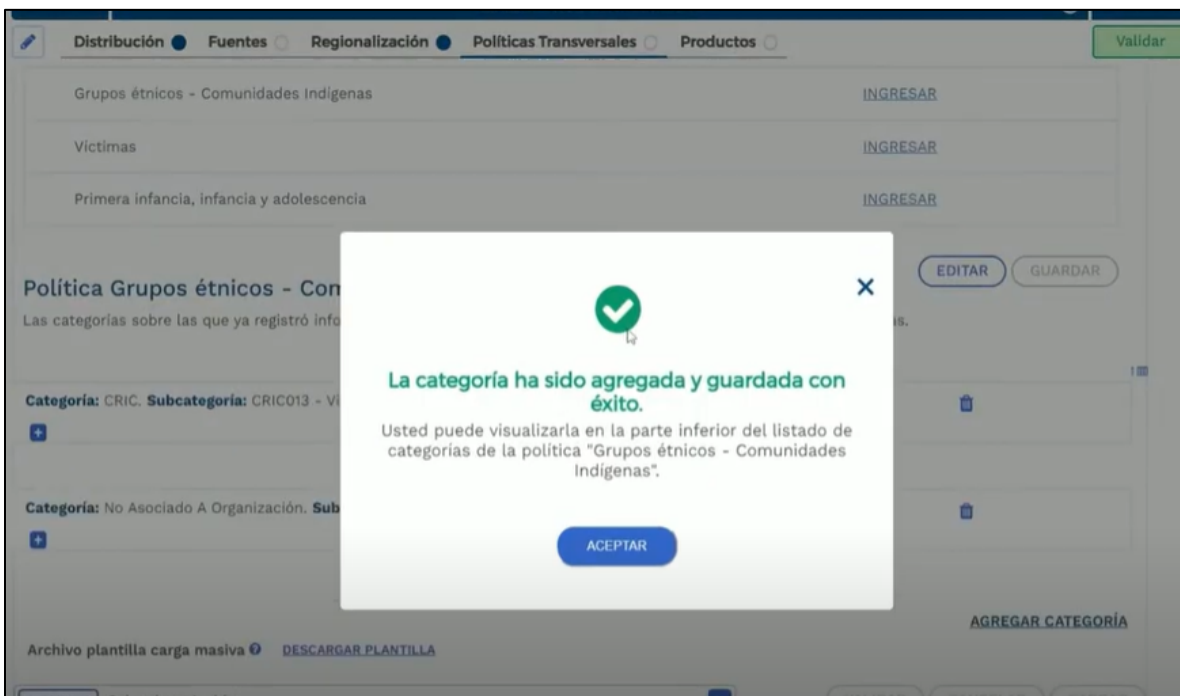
Distribución Fuentes Regionalización Políticas Transversales Productos

Validar

Grupos étnicos - Comunidades Indigenas INGRESAR

Víctimas INGRESAR

Primera infancia, infancia y adolescencia INGRESAR

Política Grupos étnicos - Com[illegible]

EDITAR GUARDAR

Las categorias sobre las que ya registró info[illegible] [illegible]s.

Categoría: CRIC. Subcategoría: CRIC013 - V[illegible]

Categoría: No Asociado A Organización. Sub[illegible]

La categoría ha sido agregada y guardada con éxito.

Usted puede visualizarla en la parte inferior del listado de categorias de la política "Grupos étnicos - Comunidades Indígenas".

ACEPTAR

AGREGAR CATEGORÍA

Archivo plantilla carga masiva DESCARGAR PLANTILLA